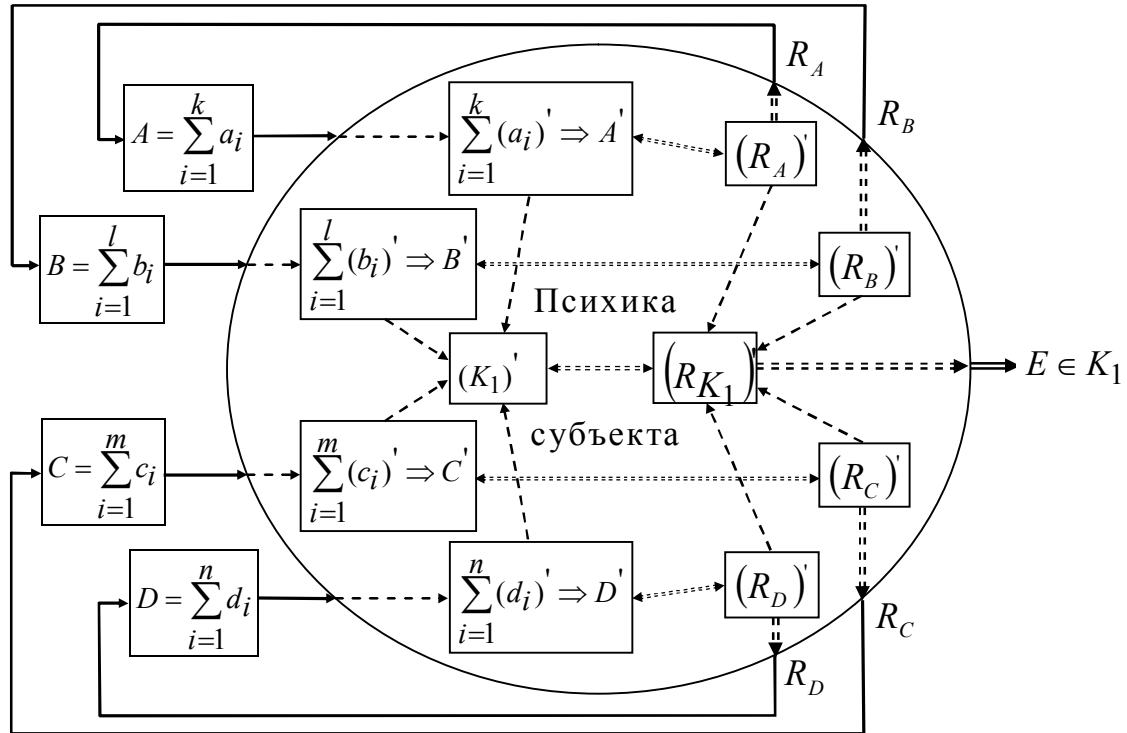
$R_A$

$A = \sum_{i=1}^{k} a_i$

$\sum_{i=1}^{k} (a_i)' \Rightarrow A'$

$(R_A)'$

$R_B$

$B = \sum_{i=1}^{l} b_i$

$\sum_{i=1}^{l} (b_i)' \Rightarrow B'$

$(R_B)'$

Психика

$(K_1)'$

$(R_{K_1})$

$E \in K_1$

субъекта

$C = \sum_{i=1}^{m} c_i$

$\sum_{i=1}^{m} (c_i)' \Rightarrow C'$

$(R_C)'$

$D = \sum_{i=1}^{n} d_i$

$\sum_{i=1}^{n} (d_i)' \Rightarrow D'$

$(R_D)'$

$R_C$

$R_D$